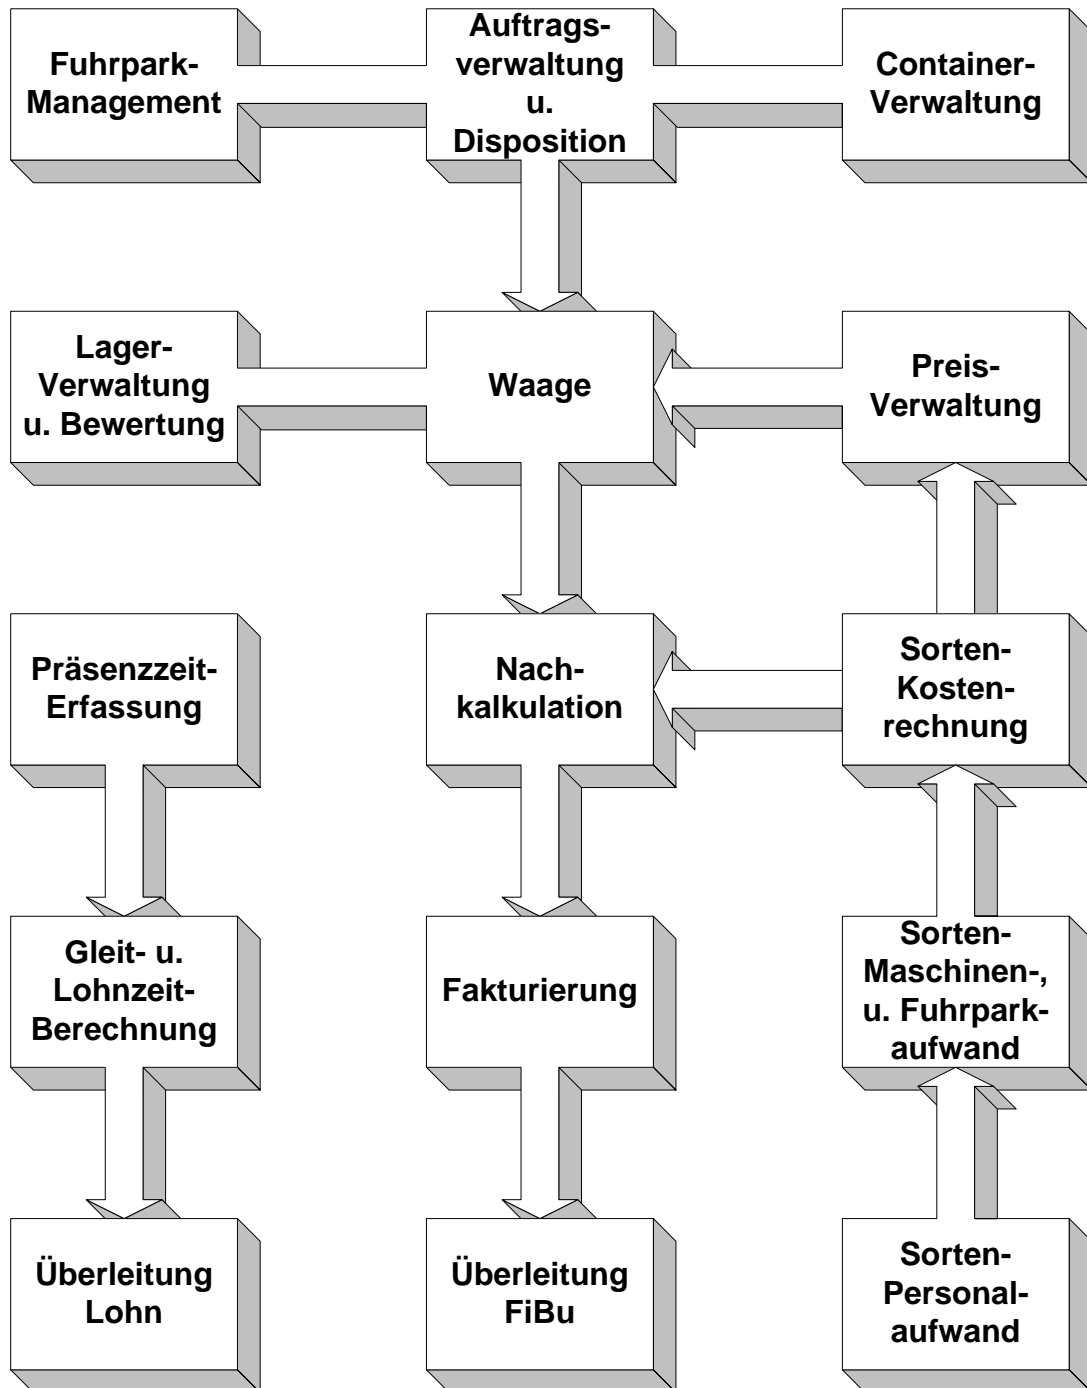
Fuhrpark-Management

Auftragsverwaltung u. Disposition

Container-Verwaltung

Lager-Verwaltung u. Bewertung

Waage

Preis-Verwaltung

Präsenzzeit-Erfassung

Nachkalkulation

Sorten-Kostenrechnung

Gleit- u. Lohnzeit-Berechnung

Fakturierung

Sorten-Maschinen-, u. Fuhrpark-aufwand

Überleitung Lohn

Überleitung FiBu

Sorten-Personal-aufwand